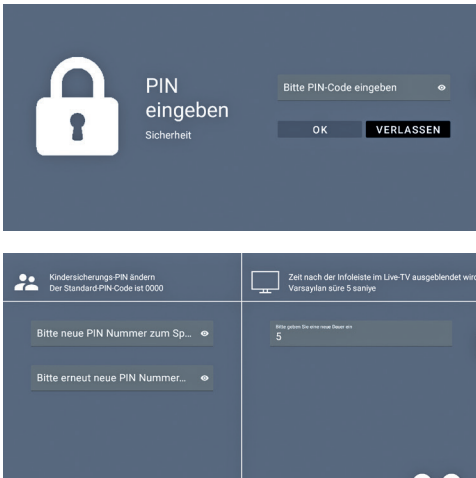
PIN eingeben

Sicherheit

Bitte PIN-Code eingeben

OK

VERLASSEN

Kindersicherungs-PIN ändern
Der Standard-PIN-Code ist 0000

Bitte neue PIN Nummer zum Sp...

Bitte erneut neue PIN Nummer...

Zeit nach der Infoleiste im Live-TV ausgeblendet wird
Varsayılan süre 5 saniye

Bitte geben Sie eine neue Dauer ein

5